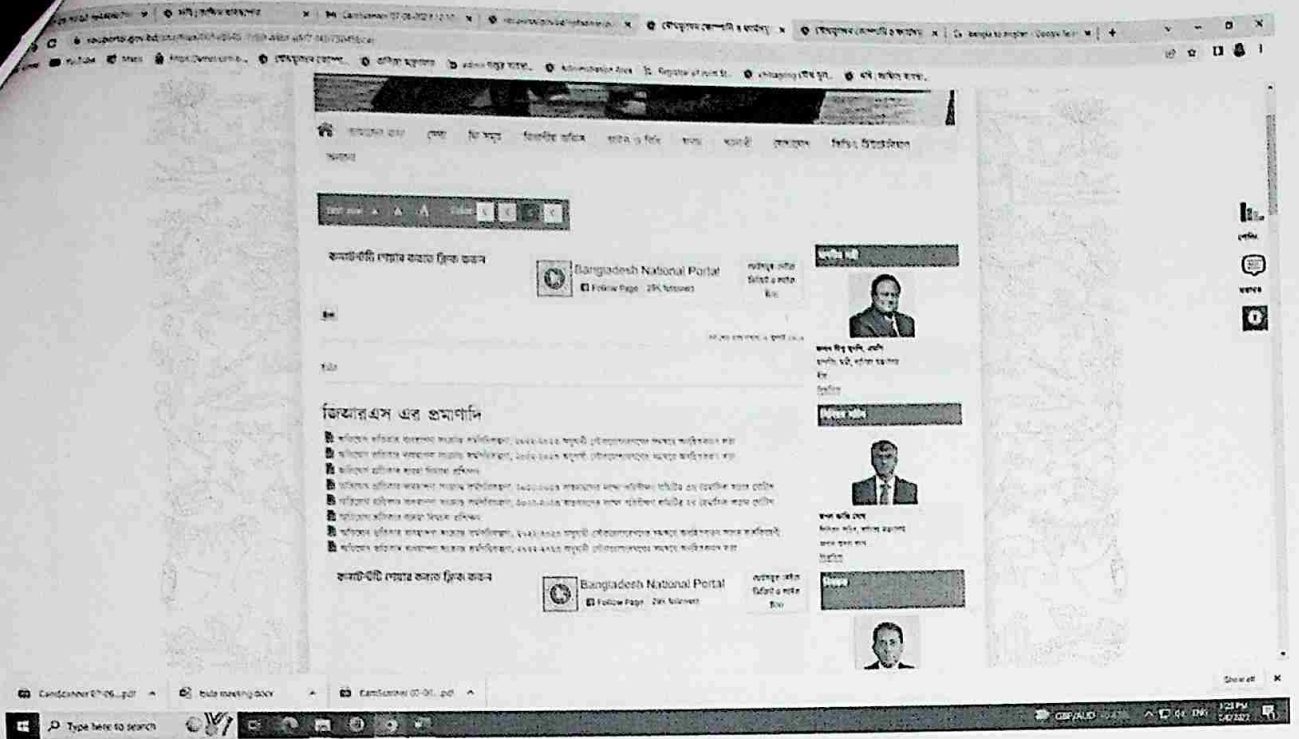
জিআরএস এর প্রমাণাদি

কনটেন্টটি শেয়ার করতে ক্লিক করুন

Bangladesh National Portal
Follow Page 29K followers

Bangladesh National Portal
Follow Page 29K followers

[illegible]

Type here to search

CamScanner 07-06-...pdf
Bids meeting.docx
CamScanner 07-06-...pdf

Show all